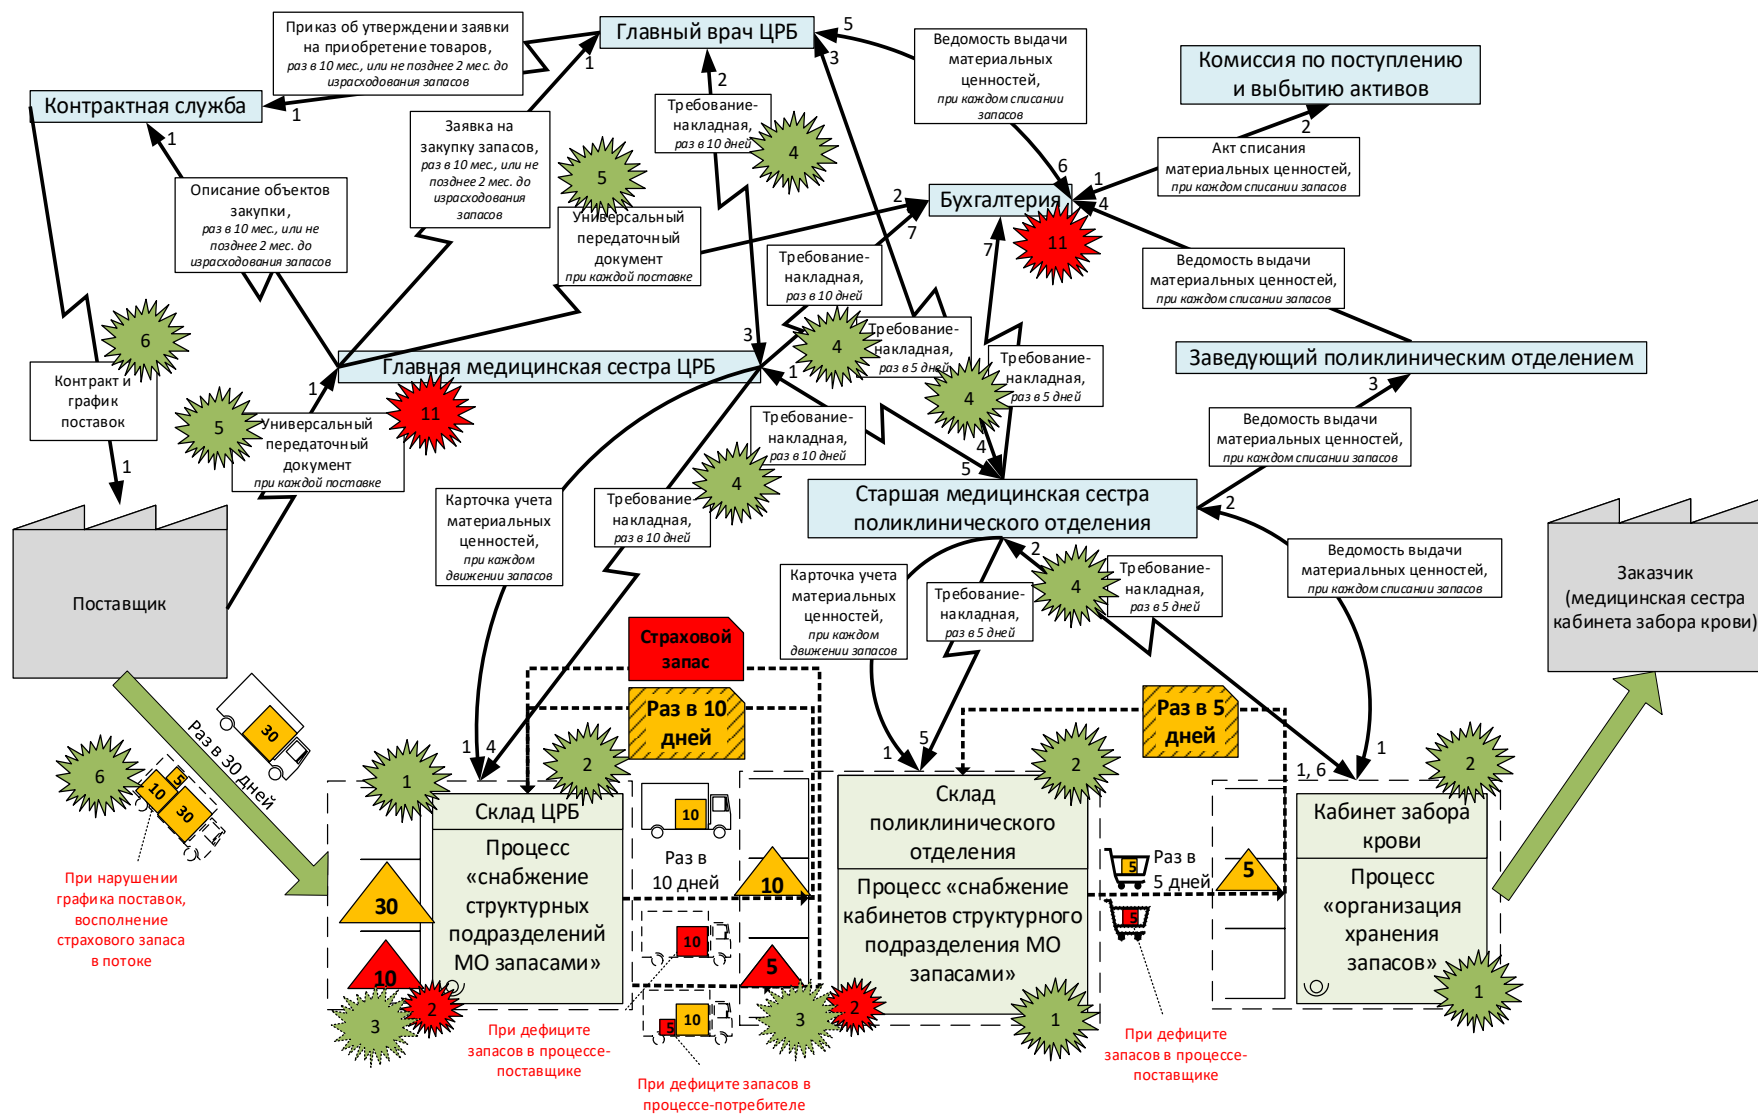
Приказ об утверждении заявки на приобретение товаров,
раз в 10 мес., или не позднее 2 мес. до израсходования запасов

Главный врач ЦРБ

5

Ведомость выдачи материальных ценностей,
при каждом списании запасов

Комиссия по поступлению и выбытию активов

Контрактная служба

1

1

2

Требование-накладная,
раз в 10 дней

4

3

Заявка на закупку запасов,
раз в 10 мес., или не позднее 2 мес. до израсходования запасов

5

Акт списания материальных ценностей,
при каждом списании запасов

2

6

1

1

Описание объектов закупки,
раз в 10 мес., или не позднее 2 мес. до израсходования запасов

Универсальный передаточный документ
при каждой поставке

2

Бухгалтерия

4

7

11

Требование-накладная,
раз в 10 дней

7

Ведомость выдачи материальных ценностей,
при каждом списании запасов

6

3

4

Требование-накладная,
раз в 5 дней

Требование-накладная,
раз в 5 дней

Заведующий поликлиническим отделением

Контракт и график поставок

1

Главная медицинская сестра ЦРБ

1

4

3

5

Универсальный передаточный документ
при каждой поставке

11

Требование-накладная,
раз в 10 дней

4

Ведомость выдачи материальных ценностей,
при каждом списании запасов

1

5

Карточка учета материальных ценностей,
при каждом движении запасов

Требование накладная,
раз в 10 дней

4

Старшая медицинская сестра поликлинического отделения

2

Поставщик

2

Ведомость выдачи материальных ценностей,
при каждом списании запасов

Карточка учета материальных ценностей,
при каждом движении запасов

Требование-накладная,
раз в 5 дней

4

Требование-накладная,
раз в 5 дней

Заказчик (медицинская сестра кабинета забора крови)

Страховой запас

Раз в 10 дней

30

Раз в 30 дней

6

5

10

30

1

4

1

2

Раз в 5 дней

1

5

1, 6

1

2

2

Склад ЦРБ

10

Склад поликлинического отделения

Кабинет забора крови

Процесс «снабжение структурных подразделений МО запасами»

Раз в 10 дней

Процесс «снабжение кабинетов структурного подразделения МО запасами»

5

Раз в 5 дней

Процесс «организация хранения запасов»

При нарушении графика поставок, восполнение страхового запаса в потоке

30

10

10

5

5

5

10

10

3

2

3

2

1

1

5

10

При дефиците запасов в процессе-поставщике

При дефиците запасов в процессе-потребителе

При дефиците запасов в процессе-поставщике